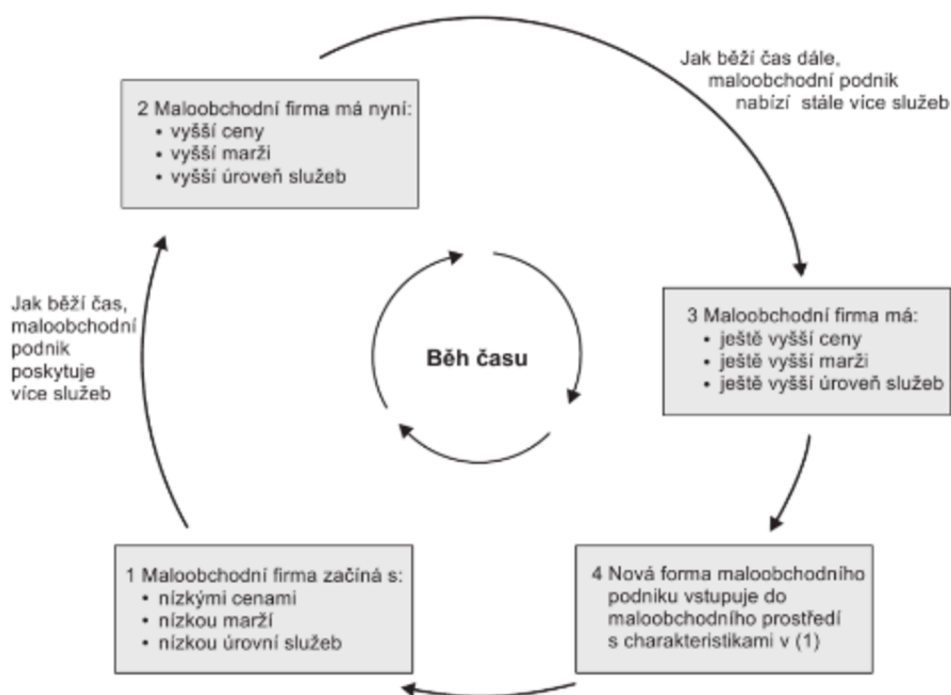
2 Maloobchodní firma má nyní:
• vyšší ceny
• vyšší marži
• vyšší úroveň služeb

Jak běží čas dále, maloobchodní podnik nabízí stále více služeb

Jak běží čas, maloobchodní podnik poskytuje více služeb

Běh času

3 Maloobchodní firma má:
• ještě vyšší ceny
• ještě vyšší marži
• ještě vyšší úroveň služeb

1 Maloobchodní firma začíná s:
• nízkými cenami
• nízkou marží
• nízkou úrovní služeb

4 Nová forma maloobchodního podniku vstupuje do maloobchodního prostředí s charakteristikami v (1)